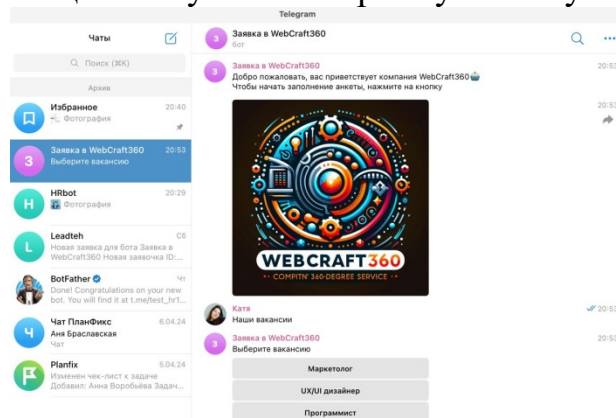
Telegram

Чаты

Поиск (⌘K)

Архив

Избранное 20:40
Фотография

З
Заявка в WebCraft360 20:53
Выберите вакансию

H
HRbot 20:29
Фотография

L
Leadteh Сб
Новая заявка для бота Заявка в WebCraft360 Новая заявочка ID:...

BotFather Чт
Done! Congratulations on your new bot. You will find it at t.me/test_hr1...

Ч
Чат ПланФикс 6.04.24
Аня Браславская
Чат

Planfix 5.04.24
Изменен чек-лист к задаче
Добавил: Анна Воробьёва Задач...

З
Заявка в WebCraft360
бот

Заявка в WebCraft360
Добро пожаловать, вас приветствует компания WebCraft360
Чтобы начать заполнение анкеты, нажмите на кнопку 20:53

WEBCRAFT360
COMPITN' 360-DEGREE SERVICE

Катя
Наши вакансии 20:53

Заявка в WebCraft360
Выберите вакансию 20:53

Маркетолог

UX/UI дизайнер

Программист